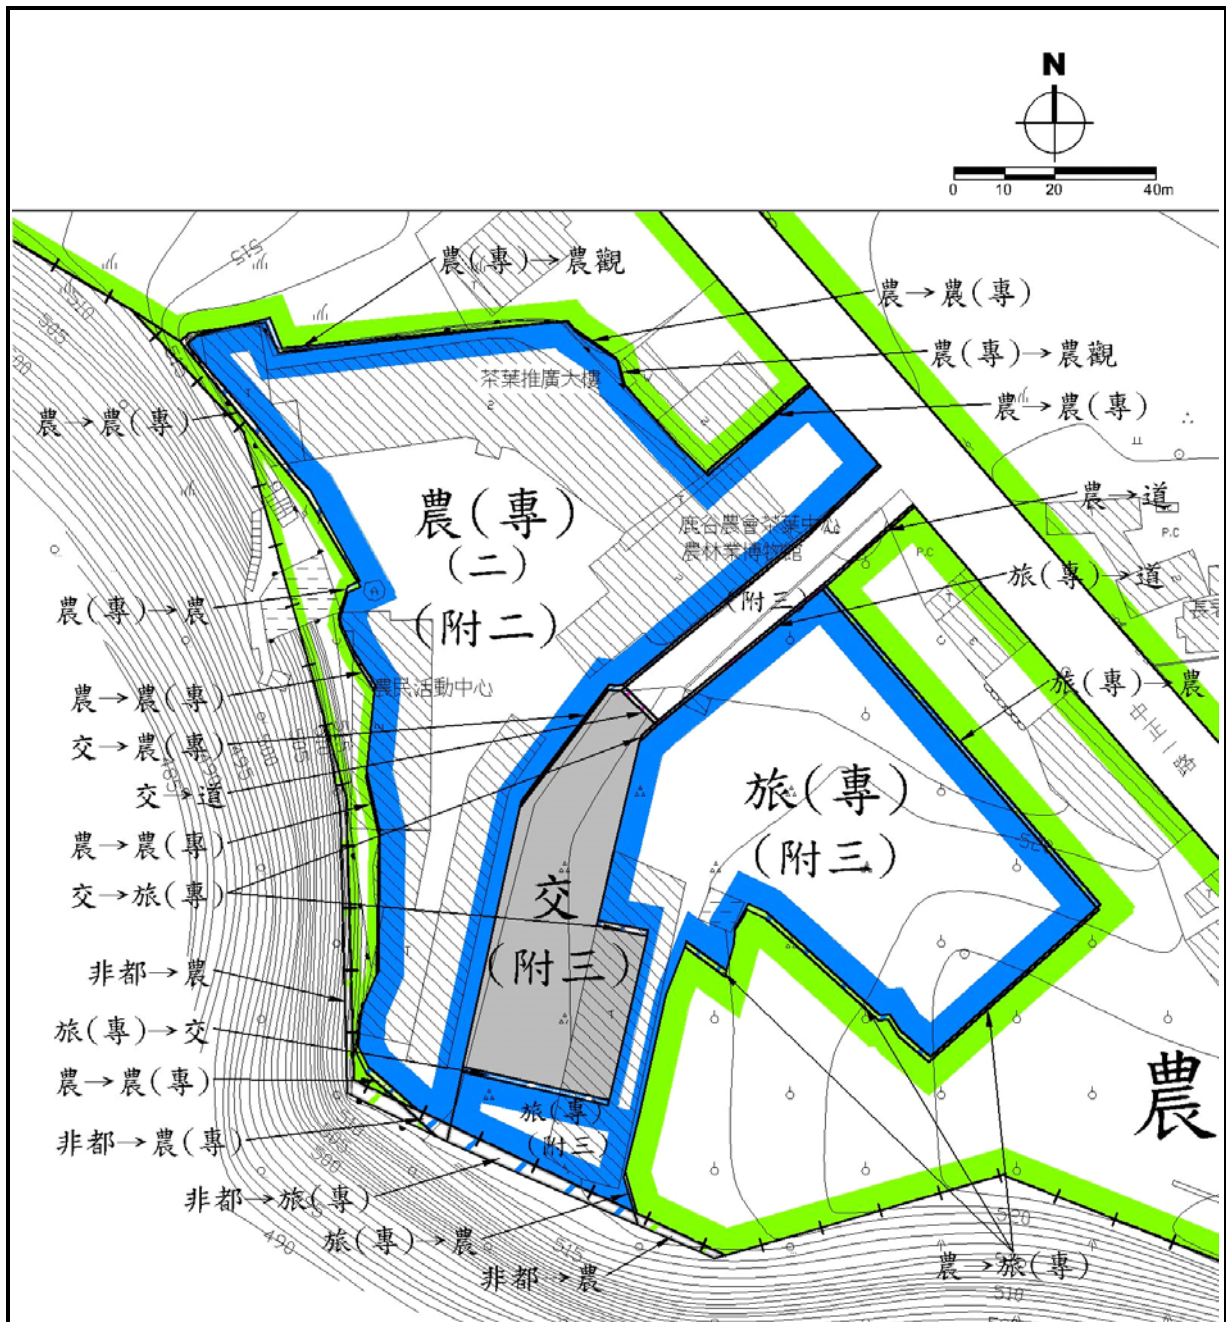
N

0 10 20 40m

農(專)→農觀

農→農(專)

農(專)→農觀

茶葉推廣大樓

農→農(專)

農→農(專)

農(專)

(二)

(附二)

鹿谷農會茶葉中心

農林業博物館

農→道

旅(專)→道

(附三)

農(專)→農

旅(專)→農

農民活動中心

農→農(專)

交→農(專)

交→道

農→農(專)

旅(專)

(附三)

交→旅(專)

交

(附三)

非都→農

旅(專)→交

農→農(專)

農

非都→農(專)

旅(專)

(附三)

非都→旅(專)

旅(專)→農

非都→農

農→旅(專)

中正一路

515

510

505

500

495

490

520